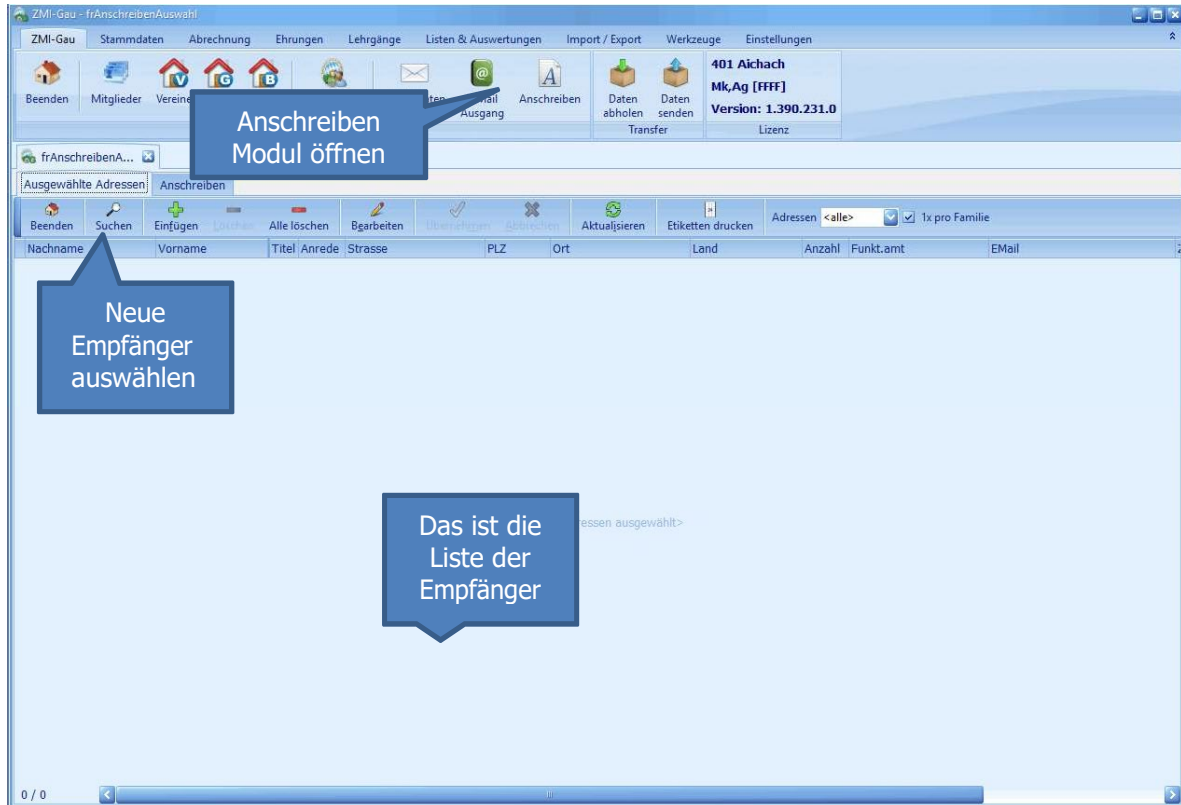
ZMI-Gau - frAnschreibenAuswahl

ZMI-Gau Stammdaten Abrechnung Ehrungen Lehrgänge Listen & Auswertungen Import / Export Werkzeuge Einstellungen

Beenden Mitglieder Vereine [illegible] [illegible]ail Ausgang Anschreiben Daten abholen Daten senden Transfer

401 Aichach
Mk,Ag [FFFF]
Version: 1.390.231.0
Lizenz

Anschreiben Modul öffnen

frAnschreibenA...

Ausgewählte Adressen Anschreiben

Beenden Suchen Einfügen Löschen Alle löschen Bearbeiten Übernehmen Abbrechen Aktualisieren Etiketten drucken Adressen <alle> 1x pro Familie

| Nachname | Vorname | Titel | Anrede | Strasse | PLZ | Ort | Land | Anzahl | Funkt.amt | EMail |
|---|---|---|---|---|---|---|---|---|---|---|

Neue Empfänger auswählen

Das ist die Liste der Empfänger

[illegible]essen ausgewählt>

0 / 0